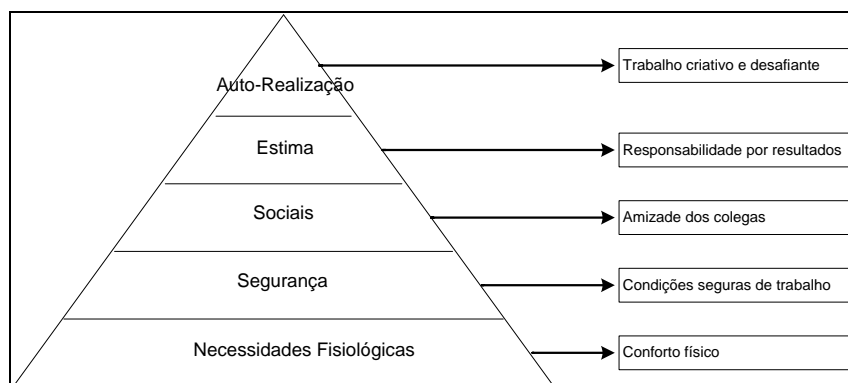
Auto-Realização

Trabalho criativo e desafiante

Estima

Responsabilidade por resultados

Sociais

Amizade dos colegas

Segurança

Condições seguras de trabalho

Necessidades Fisiológicas

Conforto físico